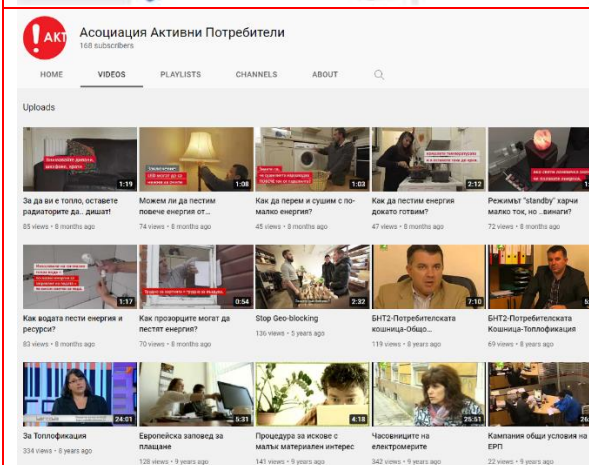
!АКТ

Асоциация Активни Потребители
168 subscribers

HOME VIDEOS PLAYLISTS CHANNELS ABOUT

Uploads

1:19
За да ви е топло, оставете радиаторите да.. дишат!
85 views • 8 months ago

1:08
Можем ли да пестим повече енергия от...
74 views • 8 months ago

1:03
Как да перем и сушим с по-малко енергия?
45 views • 8 months ago

2:12
Как да пестим енергия докато готвим?
47 views • 8 months ago

1:40
Режимът "standby" харчи малко ток, но ..винаги?
72 views • 8 months ago

1:17
Как водата пести енергия и ресурси?
83 views • 8 months ago

0:54
Как прозорците могат да пестят енергия?
70 views • 8 months ago

2:32
Stop Geo-blocking
136 views • 5 years ago

7:10
БНТ2-Потребителската кошница-Общо...
119 views • 8 years ago

8:45
БНТ2-Потребителската Кошница-Топлофикация
69 views • 8 years ago

24:01
За Топлофикация
334 views • 8 years ago

5:31
Европейска заповед за плащане
128 views • 9 years ago

4:18
Процедура за искове с малък материален интерес
141 views • 9 years ago

25:51
Часовниците на електромерите
342 views • 9 years ago

Кампания общи условия на ЕРП
22 views • 9 years ago